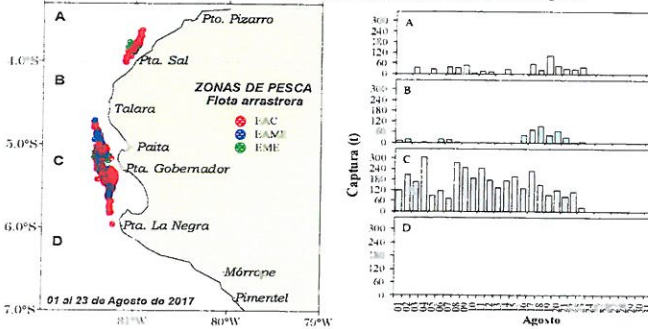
A
Pto. Pizarro
4.0°S
Pta. Sal
B
Talara
ZONAS DE PESCA
Flota arrastrera
EAC
EAME
EME
5.0°S
Paita
C
Pta. Gobernador
6.0°S
Pta. La Negra
D
Mórrope
Pimentel
7.0°S
01 al 23 de Agosto de 2017
81°W
80°W
79°W

A
300
240
180
120
60
0
B
300
240
180
120
60
0
C
300
240
180
120
60
0
D
300
240
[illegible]
Captura (t)
Agosto